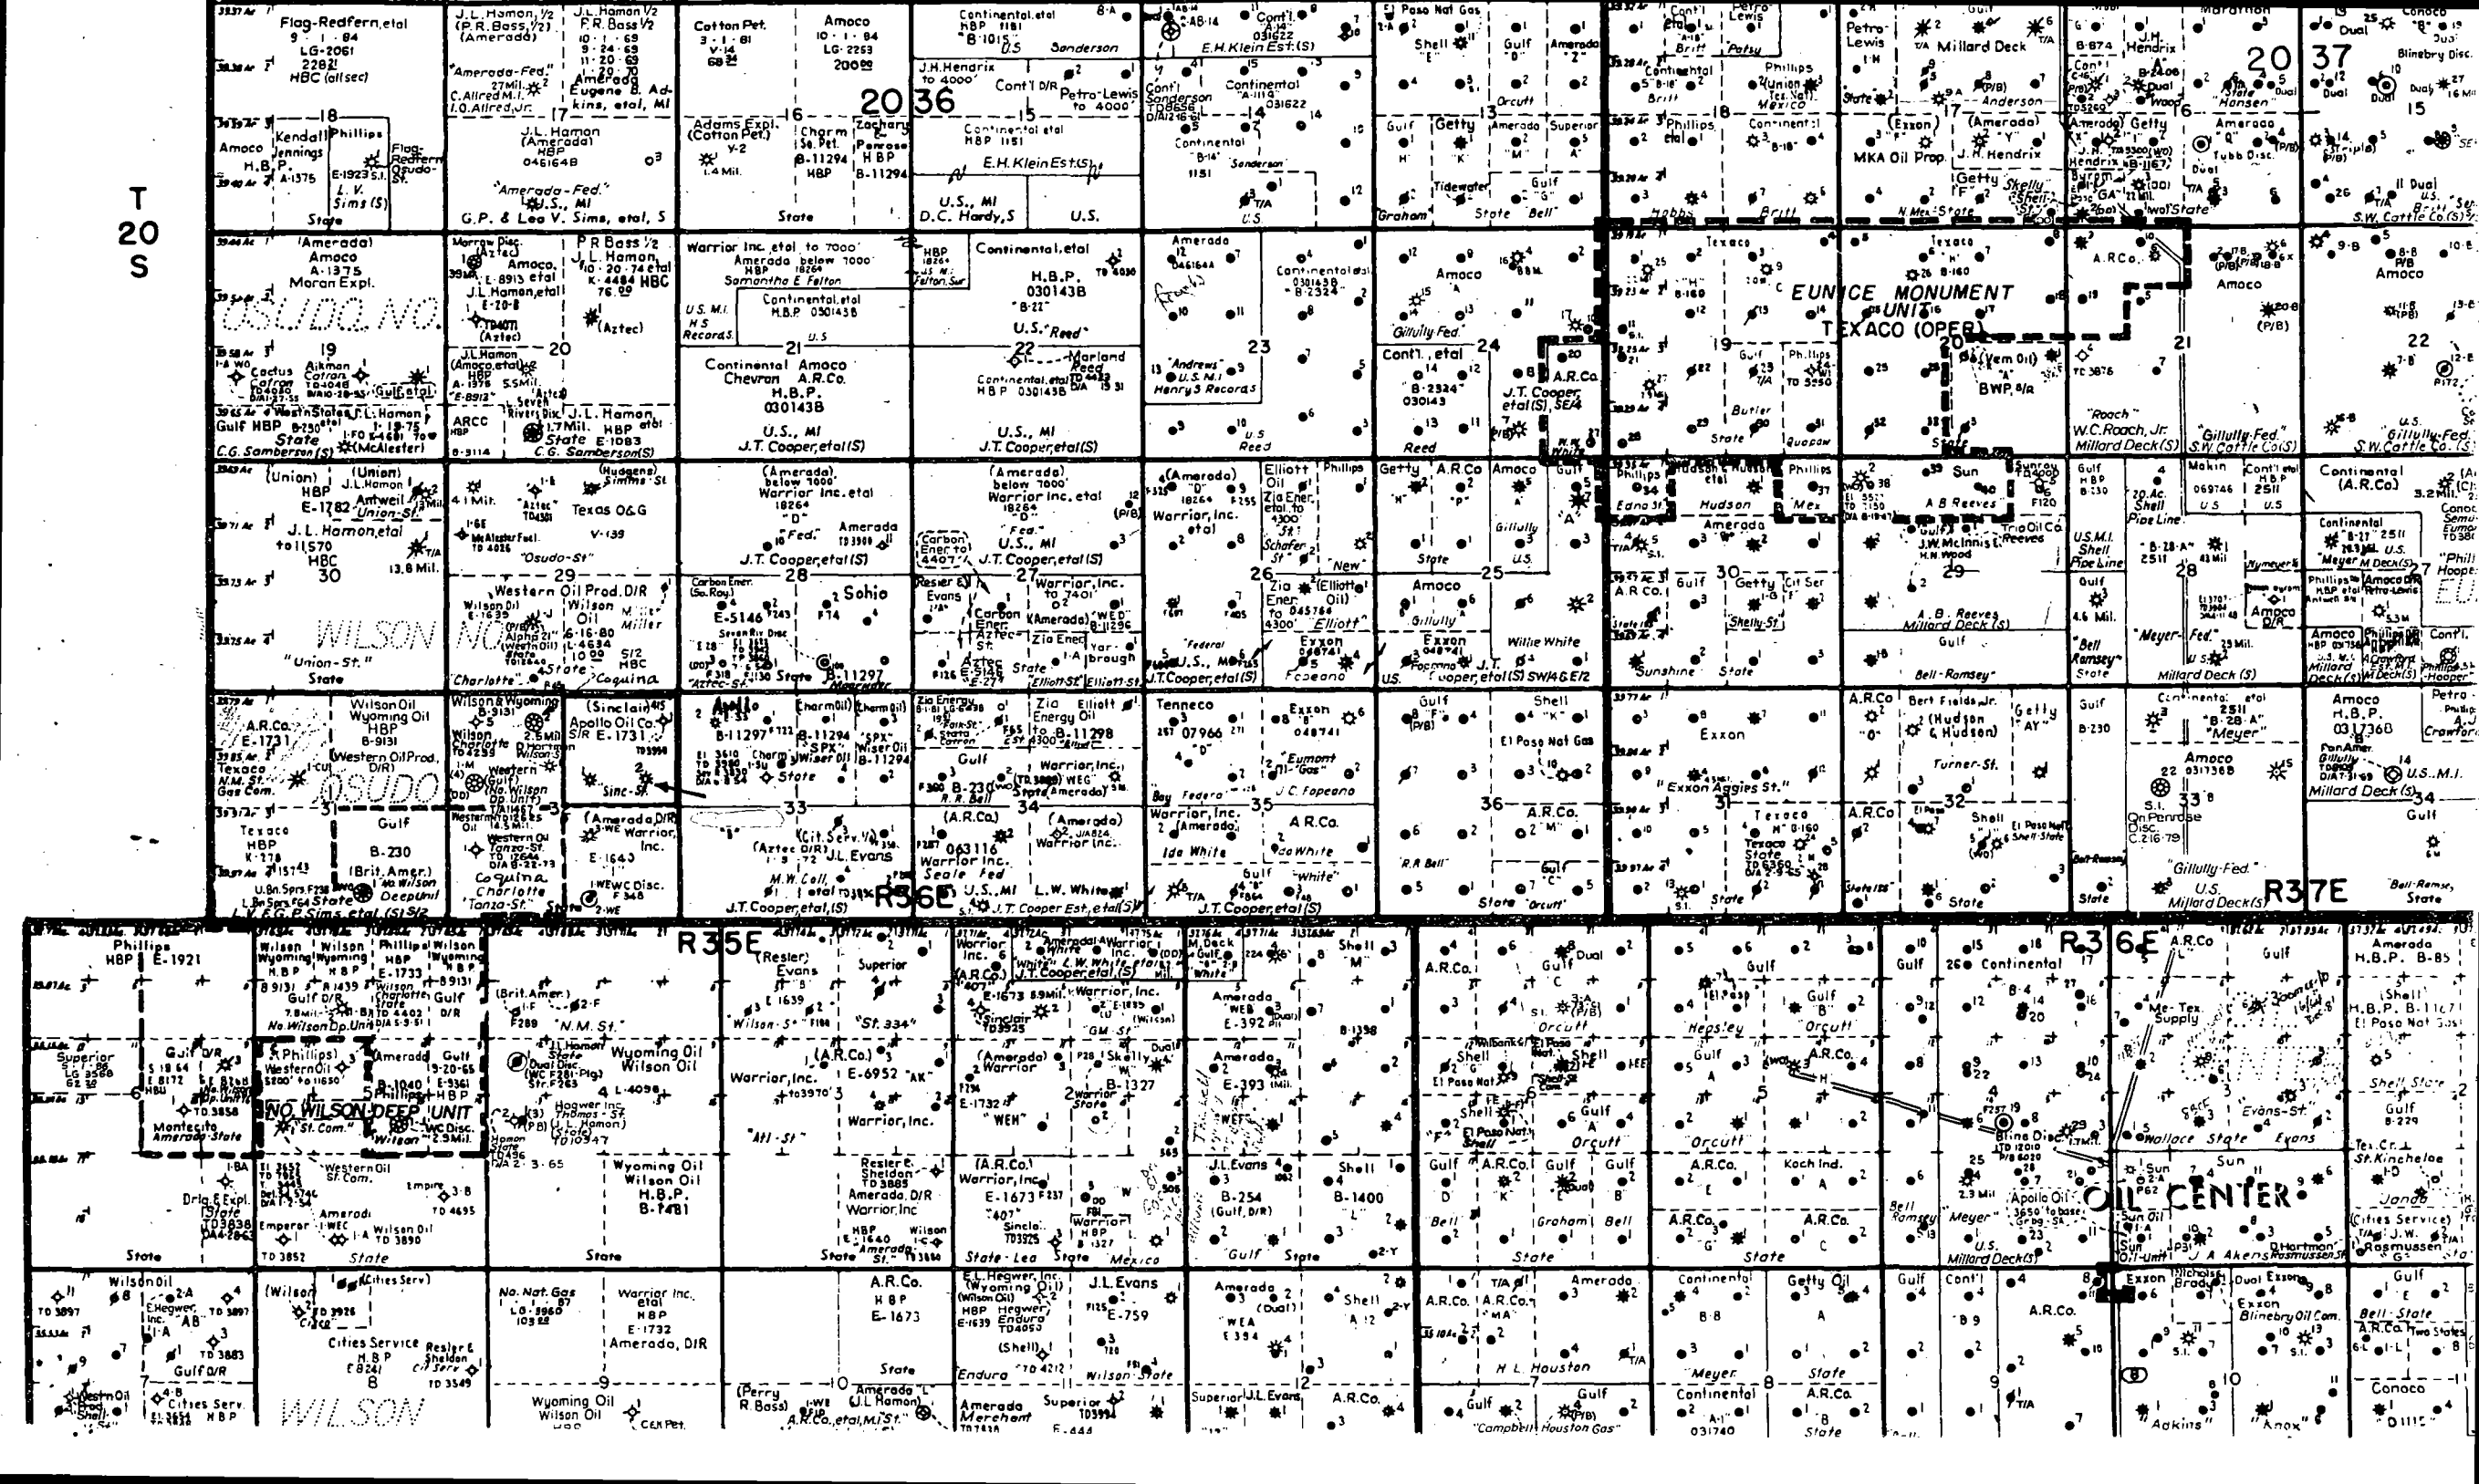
T
20
S

Flag-Redfern, etal
9-1-84
LG-2061
HBC (all sec)

J.L. Hamon 1/2
(P.R. Bass 1/2)
(Amerada)

J.L. Hamon 1/2
F.R. Bass 1/2

"Amerada-Fed."
C. Allred M.I.
I.O. Allred, Jr.

Amerada
Eugene B. Adkins, etal, MI

17

Kendall Jennings
Phillips
Amoco
H.B.P.
E-1923
L.V. Sims (S)
State

18

J.L. Hamon (Amerada)
HBP
0461648

"Amerada-Fed."
U.S., MI
G.P. & Lea V. Sims, etal, S

Cotton Pet.
Amoco
LG-2253
200

Adams Expl. (Cotton Pet.)
16
Charm
Zachary
Penrose
HBP
B-11294
State

20 36

J.H. Hendrix
Cont'l D/R
Petro-Lewis to 4000'
15
Continental etal
HBP
E.H. Klein Est.(S)
U.S., MI
D.C. Hardy, S
U.S.

Continental etal
HBP
B-1015
U.S.
Sanderson

E.H. Klein Est.(S)
Continental
14
Sanderson
U.S.

El Paso Nat Gas
Shell
Gulf
Amerada
Orcutt
13
Gulf
Getty
Amerada
Superior
Tidewater
Gulf
Graham
State
"Bell"

Cont'l
Phillips
Lewis
Britt
Patsy
Continental
Phillips
Union
Tex. Nat.
Mexico
18
Phillips
Continental
Hobbs
Britt

Petro-Lewis
Millard Deck
Anderson
17
State
Exxon
Amerada
J.H. Hendrix
MKA Oil Prop.
Getty
Skelly
Shell
N.Mex. State
State

J.H. Hendrix
Dual
16
Getty
Hansen
Amerada
Tubb Disc.
Dual

20 37
Dual
Dual
Blinebry Disc.
Dual
15
Triple
Dual
S.W. Cattle Co.(S)

Amerada
Amoco
A-1375
Moran Expl.
OSUDO NO.
19
Cactus
Aikman
Cotton
Gulf Etal
West'n States
J.L. Hamon
Gulf HBP
State
C.G. Samberson(S)
McAlester

Morrow Disc. (Aztec)
Amoco etal
J.L. Hamon etal
Aztec
J.L. Hamon
20
ARCO
HBP
Rivers Dix
J.L. Hamon
HBP
State
C.G. Samberson(S)

P.R. Bass 1/2
J.L. Hamon
K-4484 HBC
(Aztec)

Warrior Inc. etal to 7000'
Amerada below 7000'
Samantha E. Felton
Continental etal
H.B.P.
U.S.MI
HS Records
U.S.
21
Continental
Amoco
Chevron
A.R.Co.
H.B.P.
030143B
U.S., MI
J.T. Cooper, etal(S)

HBP
Felton Sur
Continental, etal
H.B.P.
030143B
U.S. "Reed"
22
Marland
Reed
Continental etal
HBP
U.S., MI
J.T. Cooper, etal(S)

Amerada
23
"Andrews"
U.S. M.I.
Henry S Records
Continental etal
U.S.
Reed

Amoco
Gilluly Fed.
Cont'l., etal
24
Reed
A.R.Co.
J.T. Cooper, etal(S), SE/4
White

Texaco
EUNICE MONUMENT UNIT
TEXACO (OPER)
19
Gulf
Phillips
Butler
State
Quapaw

Texaco
20
Vem Oil
BWP, S/R
State

A.R.Co.
Amoco
21
"Roach"
W.C. Roach, Jr.
Millard Deck(S)
"Gilluly-Fed."
S.W. Cattle Co.(S)

Amoco
22
"Gilluly-Fed."
S.W. Cattle Co.(S)

(Union)
HBP
E-1782
J.L. Hamon, etal
(Union)
J.L. Hamon
Antweil
Union-St.
HBC
30
13.8 Mil.
WILSON
"Union-St."
State

Aztec
Texas O&G
"Osudo-St"
29
Western Oil Prod. D/R
Wilson Oil
Miller
HBC
"Charlotte"
State
Coquina

(Amerada)
below 7000'
Warrior Inc. etal
"D"
"Fed."
Amerada
J.T. Cooper, etal(S)
28
Carbon Ener.
E-5146
Sohio
B-11297

(Amerada)
below 7000'
Warrior Inc. etal
"D"
"Fed."
U.S., MI
J.T. Cooper, etal(S)
27
Carbon Ener.
Warrior, Inc.
(Amerada)
Carbon Ener.
Aztec
Zia Ener.
Aztec
State
Yarbrough
Elliott St
Elliott St

(Amerada)
Warrior, Inc. etal
State
26
Elliott Oil
Zia Ener.
Schafer
New
Zia Ener.
(Elliott Oil)
"Elliott"
"Federal"
Exxon
U.S., MI
J.T. Cooper, etal(S)
Fopeano

Phillips
Getty
A.R.Co
Amoco
Gulf
Gilluly
U.S.
25
Amoco
Gilluly
Exxon
Willie White
J.T. Cooper, etal(S) SW/4 E/2
U.S.

Phillips
Edna St
Hudson & Hudson
Hudson
Amerada
Phillips
Mex
30
Gulf
A.R.Co.
Getty
Cit Ser
Shelly-St
State
Sunshine
State

Sun
A B Reeves
Gulf
J.W. McInnis
Reeves
TrioOil Co.
29
A.B. Reeves
Millard Deck (S)
Gulf
Bell-Ramsey

Gulf
HBP
U.S.M.I.
Shell
Pipe Line
Gulf
4.6 Mil.
"Bell Ramsey"
State
Makin
Cont'l etal
Shell
Pipe Line
28
"Meyer-Fed."
U.S.
Millard Deck (S)
Amoco

Continental
(A.R.Co)
3.2 Mil.
Continental
U.S.
"Meyer"
Phillips
Amoco
Petro-Lewis
Amoco
Phillips
Cont'l.
Millard Deck(S)
"Hooper"

A.R.Co.
E-1731
Texaco
N.M. St. Gas Com.
Wilson Oil
Wyoming Oil
HBP
B-9131
Western Oil Prod.
OSUDO
31
Texaco
HBP
Gulf
B-230
(Brit. Amer.)
No. Wilson Deep Unit
State
L.V. & G.P. Sims, etal (S) S/2

Wilson & Wyoming
B-9131
Wilson Charlotte
Western
(Gulf)
(No. Wilson Dp. Unit)
Western Oil
Coquina
Charlotte
"Tanza-St."
(Sinclair)
Apollo Oil Co.
S/R E.1731
Sinc-St.
(Amerada) D/R
Warrior, Inc.
E-1640
WEWC Disc.
State

B-11297
Charm Oil
SPX
Wiser Oil
B-11294
State
33
(Cit. Serv.)
(Aztec Oil)
J.L. Evans
M.W. Coll
J.T. Cooper, etal(S)
R36E

Zia Energy
Zia Energy
Elliott
B-11298
Gulf
B-230
R.R. Bell
Warrior, Inc.
WEG
34
(A.R.Co.)
063116
Warrior Inc.
Seale Fed
U.S., MI
(Amerada)
Warrior Inc.
L.W. White
J.T. Cooper Est., etal(S)

Tenneco
07966
"Eumont Gas"
Exxon
048741
Federal
35
J.C. Fopeano
Warrior, Inc.
(Amerada)
Ida White
A.R.Co.
Ida White
R.R. Bell
Gulf
"White"
J.T. Cooper, etal(S)

Gulf
Shell
El Paso Nat Gas
36
A.R.Co.
Gulf
State
Orcutt

Exxon
"Exxon Aggies St."
31
Texaco
Texaco State
State

A.R.Co
Bert Fields, Jr.
(Hudson & Hudson)
Getty
Turner-St.
32
A.R.Co.
Shell
El Paso Nat Shell-State
State

Gulf
B-230
Continental
"B-28-A"
"Meyer"
Amoco
33
S.I.
On Penrose Disc.
"Gilluly-Fed."
U.S.
Millard Deck(S)
R37E

Amoco
H.B.P.
0317368
Pan Amer.
Gilluly
U.S.M.I.
Millard Deck(S)
34
Gulf
"Bell-Ramsey"
State
Petro-
Crawford

Phillips
HBP
E-1921
Superior
Gulf D/R
Montecito
Amerada-State
Drlg. & Expl.
State
6
Wilson Oil
Wilson Oil
Amerada
Gulf D/R
Wyoming
Wilson
Phillips
Charlotte
Gulf
HBP
No. Wilson Dp. Unit
(Phillips)
Western Oil
Amerada
Gulf
5
NO. WILSON DEEP UNIT
"St. Com."
"Wilson"
WC Disc.
Western Oil
St. Com.
Empire
Amerada
Emperor
Wilson Oil
State

R35E
(Brit. Amer.)
"N.M. St."
Dual Disc.
J.L. Hamon
State
Wyoming Oil
Wilson Oil
4
Hogwer Inc.
Thomas-St.
J.L. Hamon
Wyoming Oil
Wilson Oil
H.B.P.
B-1481
State

(Resler)
Evans
Superior
"St. 334"
"Wilson-St"
(A.R.Co.)
E-6952
"AK"
Warrior, Inc.
3
"Atl-St"
Warrior, Inc.
Resler & Sheldon
Amerada, D/R
Warrior, Inc
HBP
Wilson
Amerada
State
"St."

Warrior Inc.
Amerada
Warrior Inc.
White
L.W. White
J.T. Cooper, etal (S)
Sinclair
Warrior, Inc.
"GM-St"
(Amerada)
Warrior
Skelly
Dual
B-1327
2
Warrior State
"WEH"
(A.R.Co.)
Warrior, Inc.
E-1673
Warrior
HBP
Sinclair
State-Lea
State
Mexico

M. Deck
Gulf
White
Shell
"M"
Amerada
E-392
Amerada
E-393
1
J.L. Evans
B-254
(Gulf, D/R)
Shell
B-1400
"L"
Gulf
State

A.R.Co.
Gulf
Dual
Orcutt
Shell
El Paso Nat
Shell
El Paso Nat
Shell
6
Gulf
Orcutt
Gulf
A.R.Co.
Gulf
Gulf
"Bell"
Graham
Bell
State

Gulf
Hepsley
Gulf
"B"
Orcutt
Gulf
A.R.Co.
5
"Orcutt"
A.R.Co.
Koch Ind.
A.R.Co.
A.R.Co.
State

R36E
Gulf
26 Continental
4
Blinebry Disc.
Bell Ramsey
Meyer
Apollo Oil
U.S.
Millard Deck(S)

A.R.Co
Me-Tex Supply
3
"Evans-St."
Wallace
State
Evans
Sun
Sun
OIL CENTER
Sun Oil
J.A. Akens
Rasmussen
D. Hartman

Gulf
Amerada
H.B.P. B-85
(Shell)
H.B.P. B-1167
El Paso Nat Gas
Shell State
Gulf
B-229
Tex. Cr.
St. Kincheloe
Jones
(Cities Service)
J.W. Rasmussen

Wilson Oil
E. Hegwer, Inc.
"AB"
Gulf D/R
Cities Serv.
Western Oil
Shell
7
(Wilson)
(Cities Serv)
Cities Service
H.B.P
Resler & Sheldon
Cities Serv
8
WILSON

No. Nat. Gas
LG-3960
Warrior Inc. etal
HBP
E-1732
Amerada, D/R
9
Wyoming Oil
Wilson Oil
C&K Pet.

A.R.Co.
HBP
E-1673
State
(Perry R. Bass)
10
Amerada
(J.L. Hamon)
A.R.Co., etal, MI "St."

E.L. Hegwer, Inc.
(Wyoming Oil)
(Wilson Oil)
HBP
Hegwer
Endura
(Shell)
Endura
Amerada
Merchant
J.L. Evans
E-759
Wilson State
Superior
11

Amerada
(Dual)
"WEA"
Shell
12
Superior
J.L. Evans
A.R.Co.

A.R.Co.
A.R.Co.
Amerada
"MA"
H.L. Houston
7
Gulf
Gulf
"Campbell Houston Gas"

Continental
B-8
"Meyer"
Continental
8
Getty Oil
A
State
A.R.Co.
B
State

Gulf
Cont'l
B-9
A.R.Co.
9

Exxon
Nicholas Brady
Dual Exxon
Exxon
Blinebry Oil Com.
10
"Adkins"
"Knox"

Gulf
Bell-State
A.R.Co.
Two States
Conoco
11